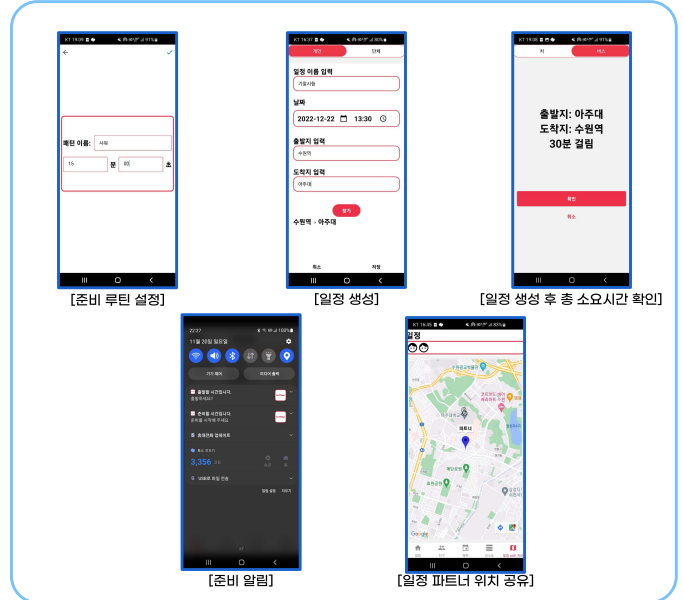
KT 19:09 91%

확인 이름: 샤워

15 분 00 초

[준비 루틴 설정]

KT 16:37 83%

개인 단체

일정 이름 입력

가을시험

날짜

2022-12-22 13:30

출발지 입력

수원역

도착지 입력

아주대

찾기

수원역 - 아주대

취소 저장

[일정 생성]

KT 19:06 91%

차 버스

출발지: 아주대
도착지: 수원역
30분 걸림

확인

취소

[일정 생성 후 총 소요시간 확인]

22:37 100%

11월 28일 월요일

기기 제어 미디어 출력

출발할 시간입니다.

준비할 시간입니다.

휴대전화 업데이트

3,356

[준비 알림]

KT 16:45 83%

일정

파트너

Google

[일정 파트너 위치 공유]